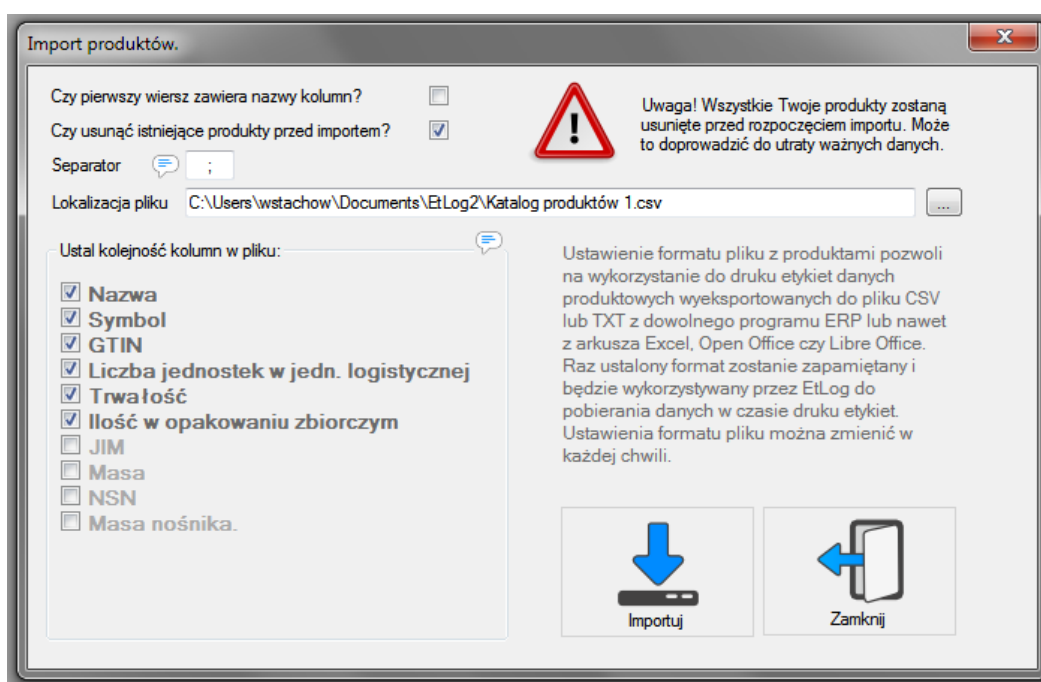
Import produktów.

Czy pierwszy wiersz zawiera nazwy kolumn?

Czy usunąć istniejące produkty przed importem?

Separator ;

Uwaga! Wszystkie Twoje produkty zostaną usunięte przed rozpoczęciem importu. Może to doprowadzić do utraty ważnych danych.

Lokalizacja pliku C:\Users\wstachow\Documents\EtLog2\Katalog produktów 1.csv ...

Ustal kolejność kolumn w pliku:

Nazwa
Symbol
GTIN
Liczba jednostek w jedn. logistycznej
Trwałość
Ilość w opakowaniu zbiorczym
JIM
Masa
NSN
Masa nośnika.

Ustawienie formatu pliku z produktami pozwoli na wykorzystanie do druku etykiet danych produktowych wyeksportowanych do pliku CSV lub TXT z dowolnego programu ERP lub nawet z arkusza Excel, Open Office czy Libre Office. Raz ustalony format zostanie zapamiętany i będzie wykorzystywany przez EtLog do pobierania danych w czasie druku etykiet. Ustawienia formatu pliku można zmienić w każdej chwili.

Importuj

Zamknij